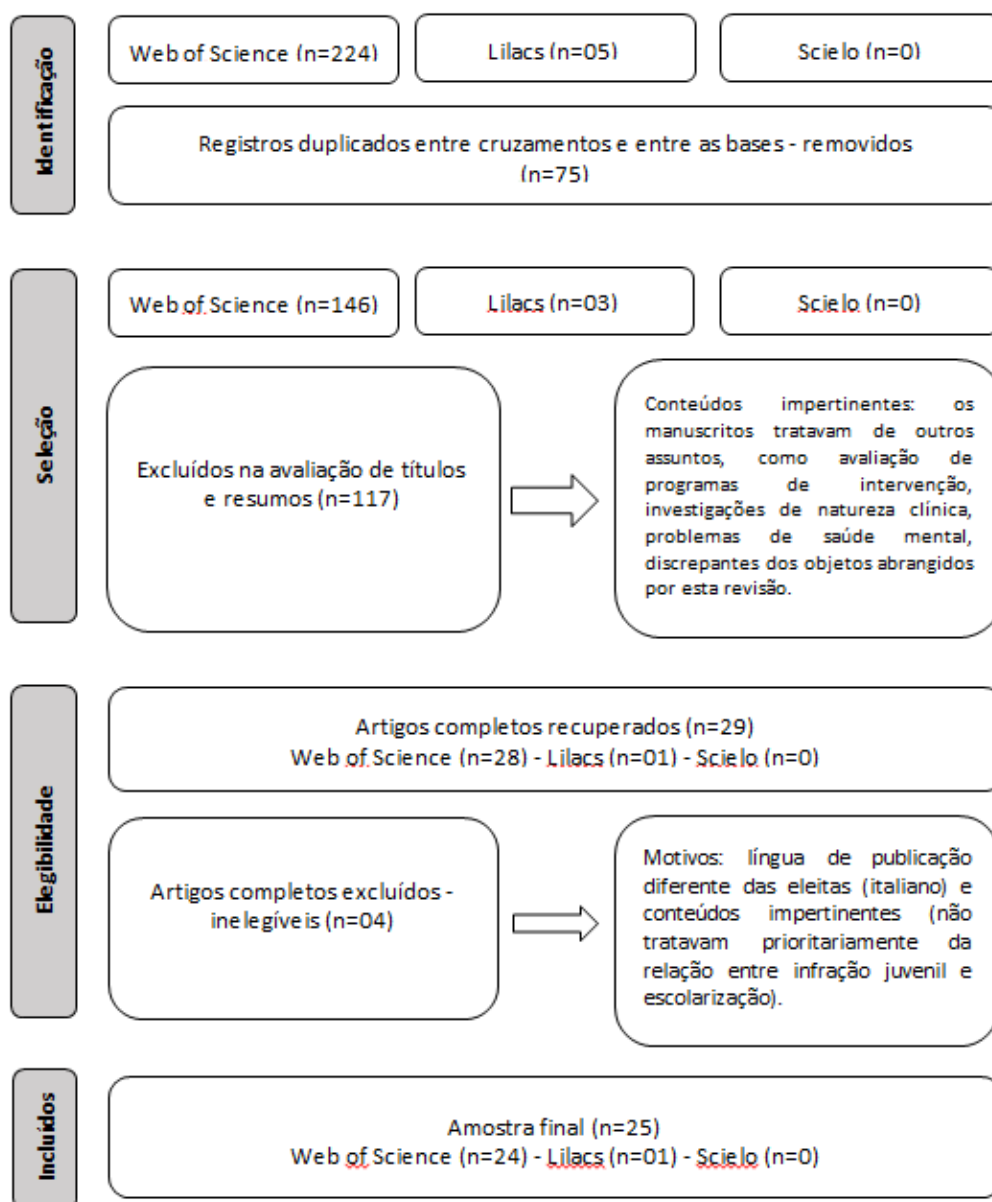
Identificação

Web of Science (n=224)

Lilacs (n=05)

Scielo (n=0)

Registros duplicados entre cruzamentos e entre as bases - removidos (n=75)

Seleção

Web of Science (n=146)

Lilacs (n=03)

Scielo (n=0)

Excluídos na avaliação de títulos e resumos (n=117)

Conteúdos impertinentes: os manuscritos tratavam de outros assuntos, como avaliação de programas de intervenção, investigações de natureza clínica, problemas de saúde mental, discrepantes dos objetos abrangidos por esta revisão.

Elegibilidade

Artigos completos recuperados (n=29)
Web of Science (n=28) - Lilacs (n=01) - Scielo (n=0)

Artigos completos excluídos - inelegíveis (n=04)

Motivos: língua de publicação diferente das eleitas (italiano) e conteúdos impertinentes (não tratavam prioritariamente da relação entre infração juvenil e escolarização).

Incluídos

Amostra final (n=25)
Web of Science (n=24) - Lilacs (n=01) - Scielo (n=0)